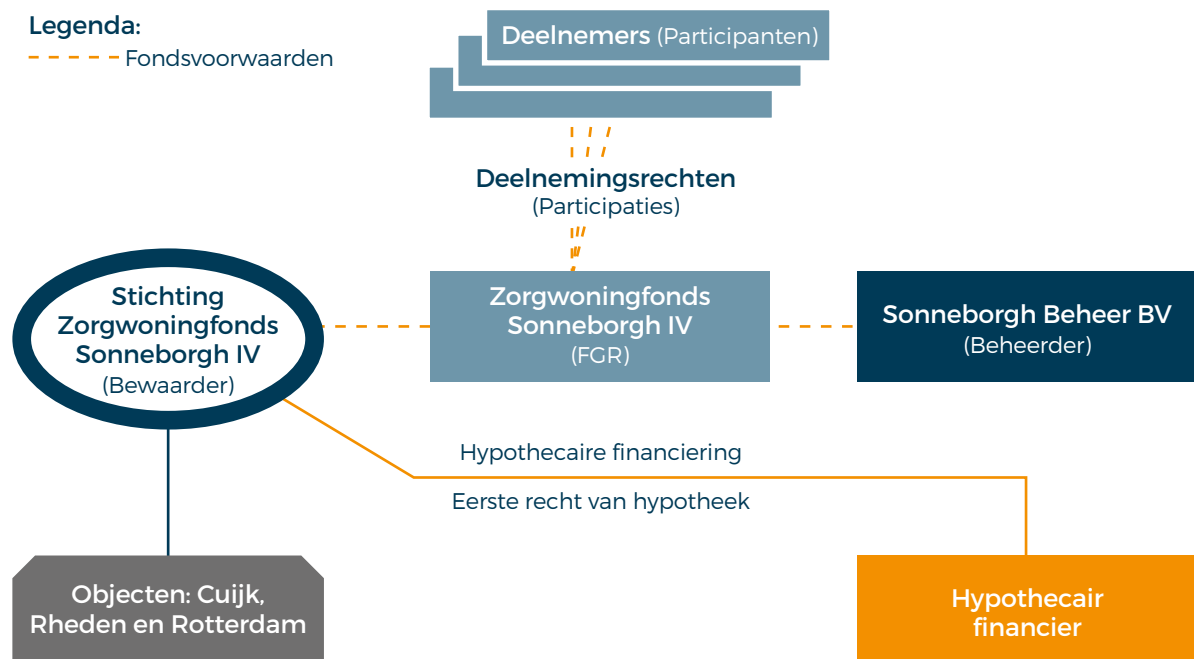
Legenda:
Fondsvoorwaarden

Deelnemers (Participanten)

Deelnemingsrechten
(Participaties)

Stichting Zorgwoningfonds Sonneborgh IV
(Bewaarder)

Zorgwoningfonds Sonneborgh IV
(FGR)

Sonneborgh Beheer BV
(Beheerder)

Hypothecaire financiering

Eerste recht van hypotheek

Objecten: Cuijk, Rheden en Rotterdam

Hypothecair financier